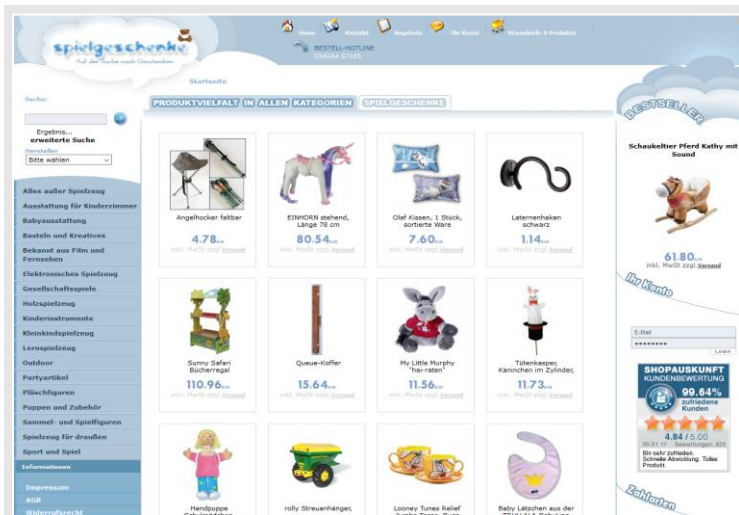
spielgeschenke
Auf der Suche nach Geschenken

Home Kontakt Angebote Ihr Konto Warenkorb: 0 Produkte
BESTELL-HOTLINE
034244 57185

Startseite

Suche:
Ergebnis...
erweiterte Suche
Hersteller
Bitte wählen

Alles außer Spielzeug
Ausstattung für Kinderzimmer
Babyausstattung
Basteln und Kreatives
Bekannt aus Film und Fernsehen
Elektronisches Spielzeug
Gesellschaftsspiele
Holzspielzeug
Kinderinstrumente
Kleinkindspielzeug
Lernspielzeug
Outdoor
Partyartikel
Plüschfiguren
Puppen und Zubehör
Sammel- und Spielfiguren
Spielzeug für draußen
Sport und Spiel
Informationen
Impressum
AGB
Widerrufsrecht

PRODUKTVIELFALT IN ALLEN KATEGORIEN SPIELGESCHENKE

Angelhocker faltbar
4.78 EUR
inkl. MwSt zzgl. Versand

EINHORN stehend, Länge 78 cm
80.54 EUR
inkl. MwSt zzgl. Versand

Olaf Kissen, 1 Stück, sortierte Ware
7.60 EUR
inkl. MwSt zzgl. Versand

Laternenhaken schwarz
1.14 EUR
inkl. MwSt zzgl. Versand

Sunny Safari Bücherregal
110.96 EUR
inkl. MwSt zzgl. Versand

Queue-Koffer
15.64 EUR
inkl. MwSt zzgl. Versand

My Little Murphy "hai-raten"
11.56 EUR
inkl. MwSt zzgl. Versand

Tütenkasper, Kaninchen im Zylinder,
11.73 EUR
inkl. MwSt zzgl. Versand

Handpuppe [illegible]

rolly Streuanhänger,

Looney Tunes Relief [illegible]

Baby Lätzchen aus der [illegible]

BESTSELLER
Schaukeltier Pferd Kathy mit Sound
61.80 EUR
inkl. MwSt zzgl. Versand

Ihr Konto
E-Mail
Login

SHOPAUSKUNFT
KUNDENBEWERTUNG
99.84%
zufriedene Kunden
4.84 / 5.00
Bin sehr zufrieden. Schnelle Abwicklung. Tolles Produkt.

Zahlarten